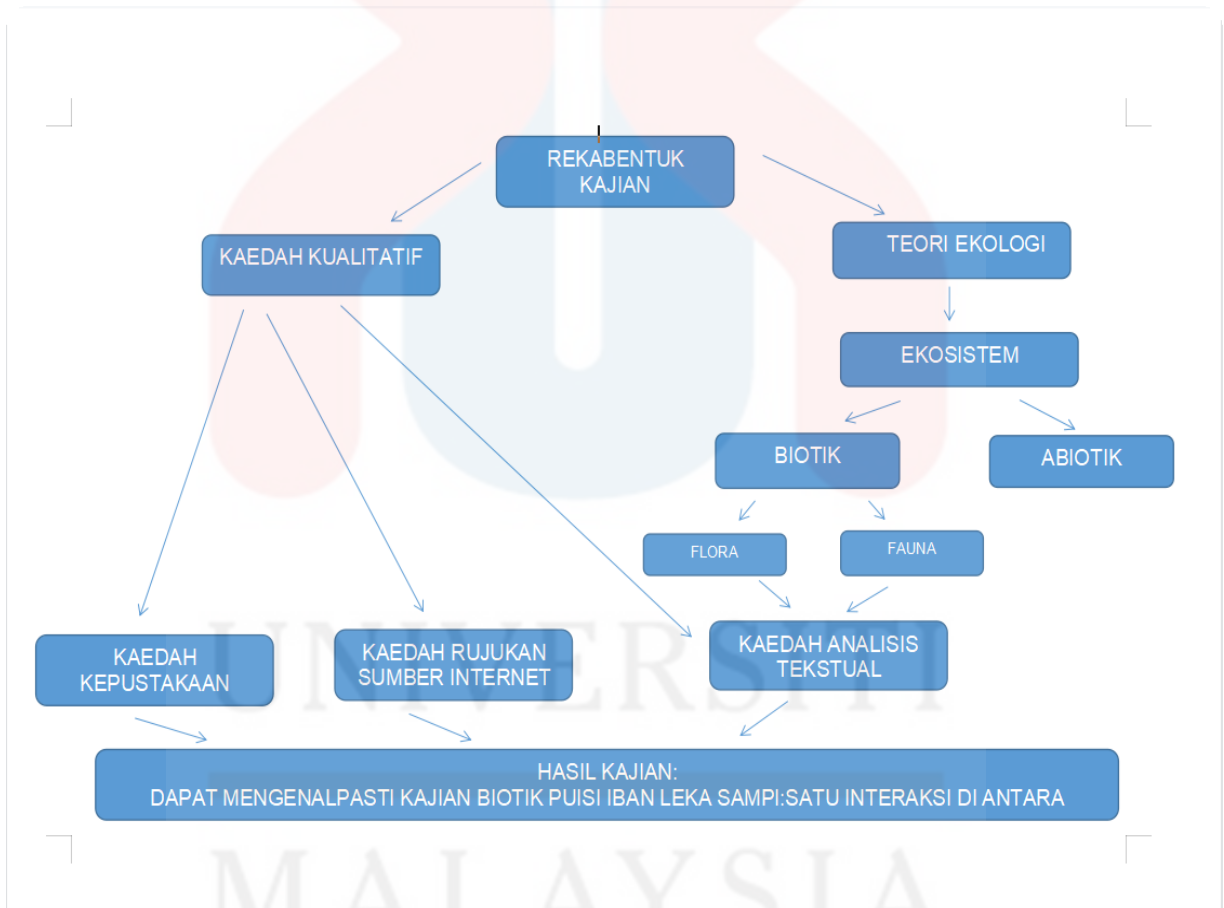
REKABENTUK KAJIAN

KAEDAH KUALITATIF

TEORI EKOLOGI

EKOSISTEM

BIOTIK

ABIOTIK

FLORA

FAUNA

KAEDAH KEPUSTAKAAN

KAEDAH RUJUKAN SUMBER INTERNET

KAEDAH ANALISIS TEKSTUAL

HASIL KAJIAN:
DAPAT MENGENALPASTI KAJIAN BIOTIK PUISI IBAN LEKA SAMPI:SATU INTERAKSI DI ANTARA

UNIVERSITI MALAYSIA